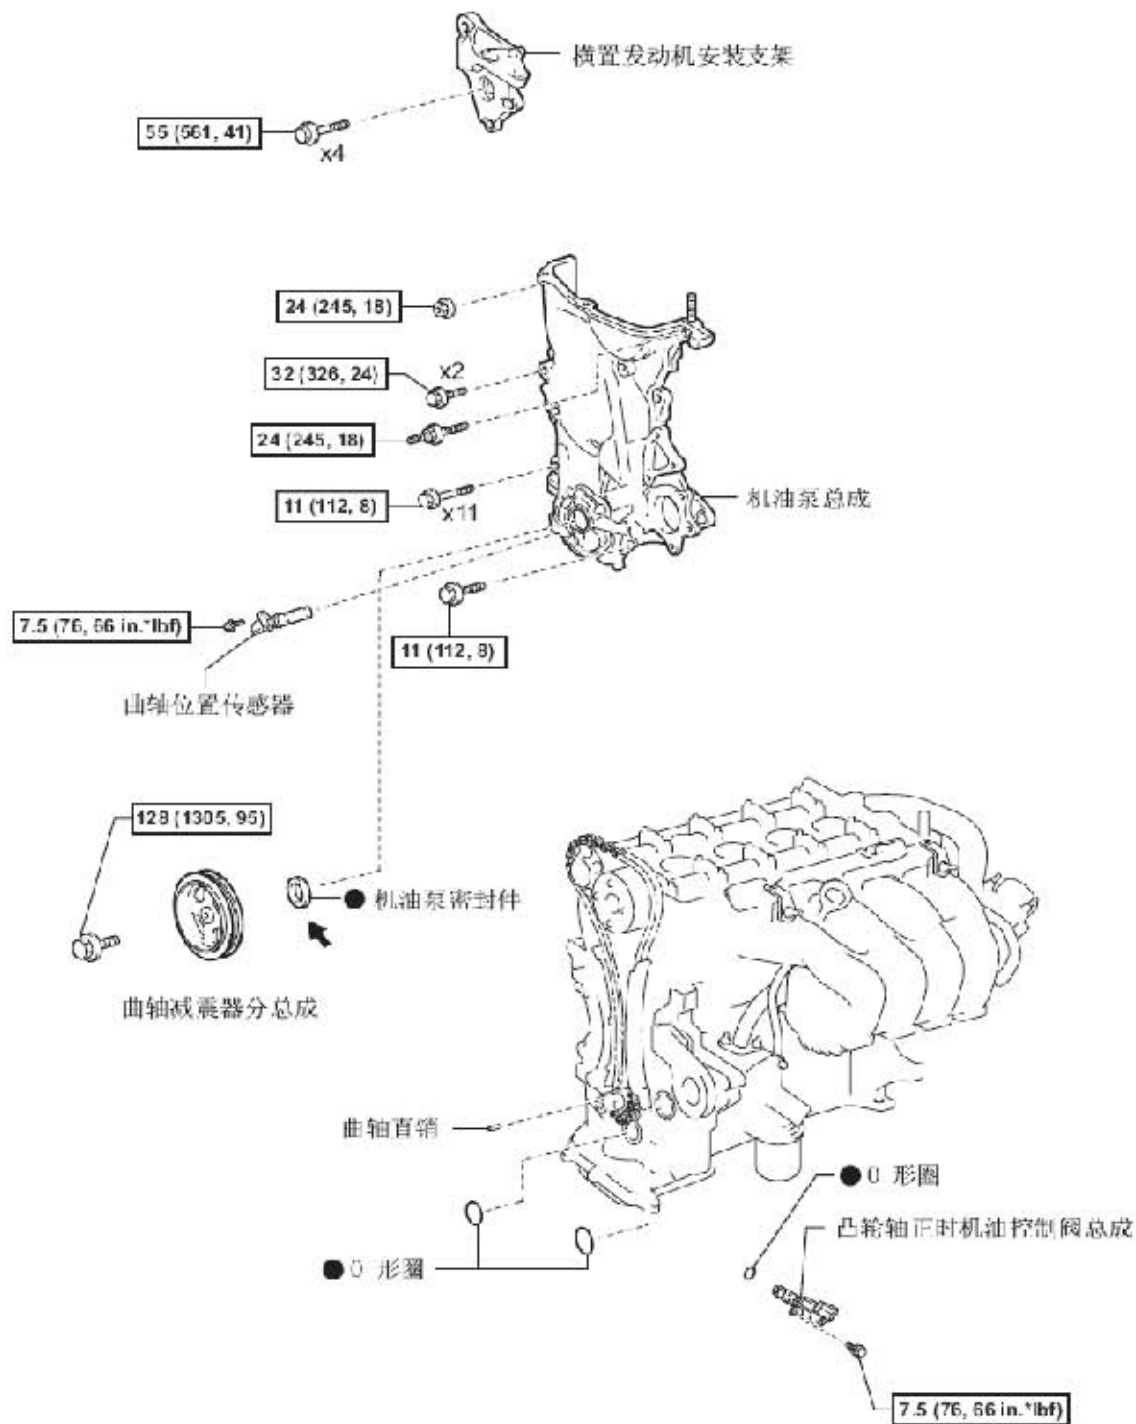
横置发动机安装支架

55 (561, 41)

x4

24 (245, 18)

32 (326, 24)

x2

24 (245, 18)

11 (112, 8)

x11

机油泵总成

7.5 (76, 66 in.*lbf)

11 (112, 8)

曲轴位置传感器

128 (1305, 95)

● 机油泵密封件

曲轴减震器分总成

曲轴直销

● O 形圈

凸轮轴正时机油控制阀总成

● O 形圈

7.5 (76, 66 in.*lbf)